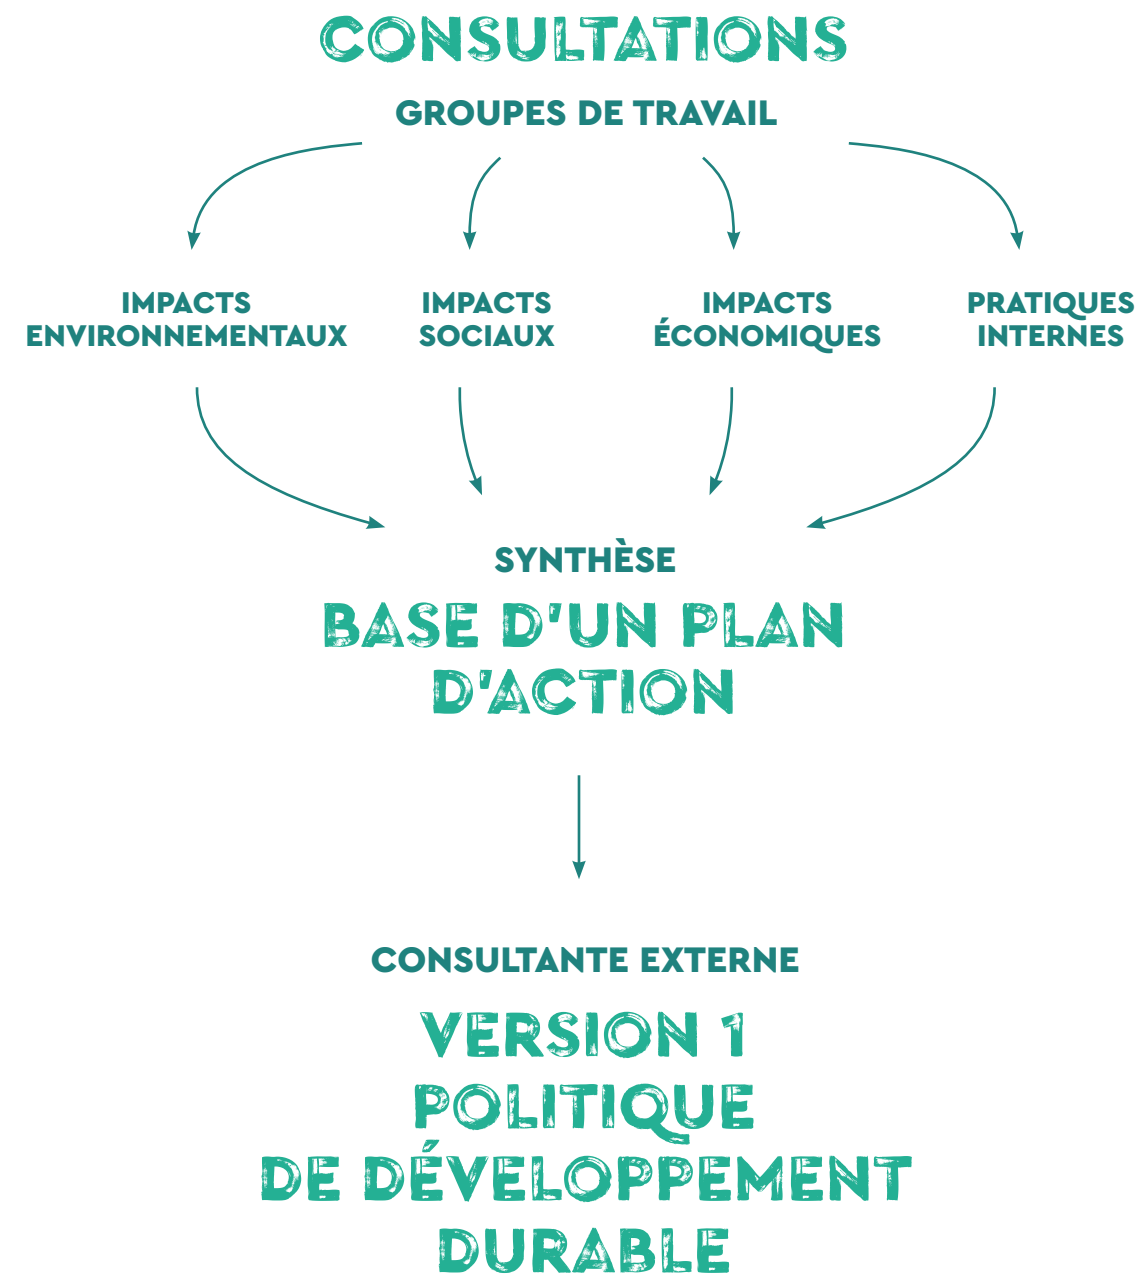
CONSULTATIONS

GROUPES DE TRAVAIL

IMPACTS ENVIRONNEMENTAUX

IMPACTS SOCIAUX

IMPACTS ÉCONOMIQUES

PRATIQUES INTERNES

SYNTHÈSE

BASE D'UN PLAN D'ACTION

CONSULTANTE EXTERNE

VERSION 1 POLITIQUE DE DÉVELOPPEMENT DURABLE